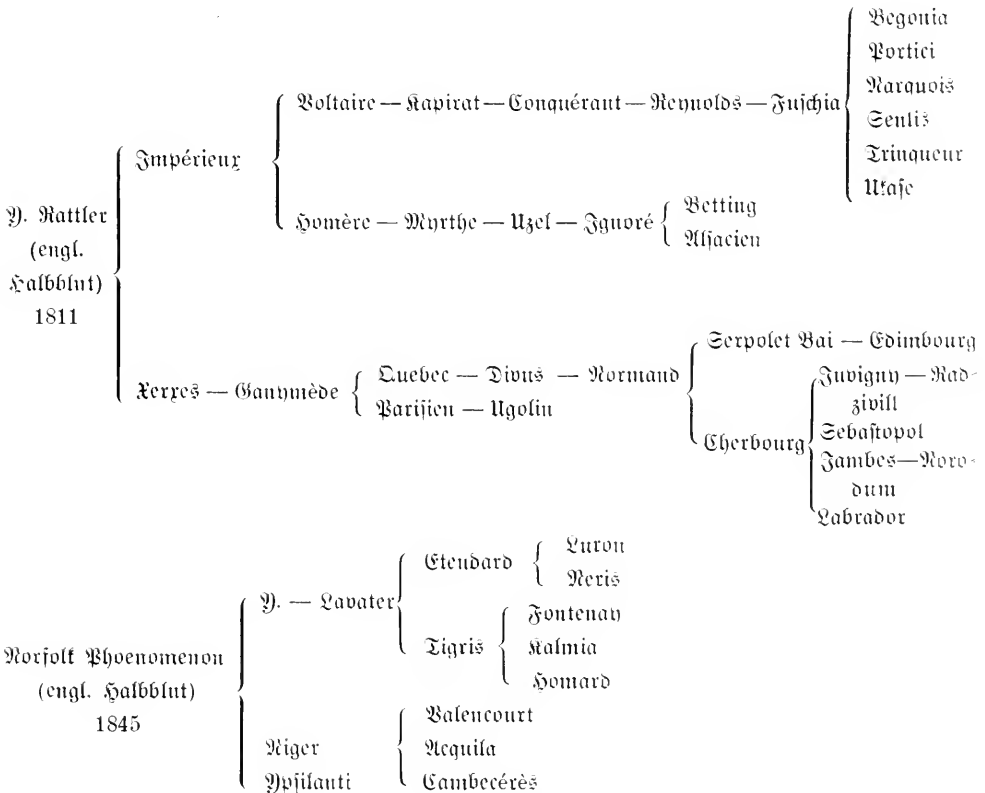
Y. Rattler (engl. Halbblut) 1811

Impérieux

Voltaire — Kapirat — Conquérant — Reynolds — Fuschia

Begonia
Portici
Narquois
Senlis
Trinqueur
Ukase

Homère — Myrthe — Uzel — Ignoré

Betting
Alsacien

Xerxes — Ganymède

Quebec — Divus — Normand

Serpolet Bai — Edimbourg

Cherbourg

Juvigny — Radzivill
Sebastopol
Jambes — Norodum
Labrador

Parisien — Ugolin

Norfolk Phoenomenon (engl. Halbblut) 1845

Y. — Lavater

Etendard

Luron
Neris

Tigris

Fontenay
Kalmia
Homard

Niger
Ypsilanti

Valencourt
Aequila
Cambecérès